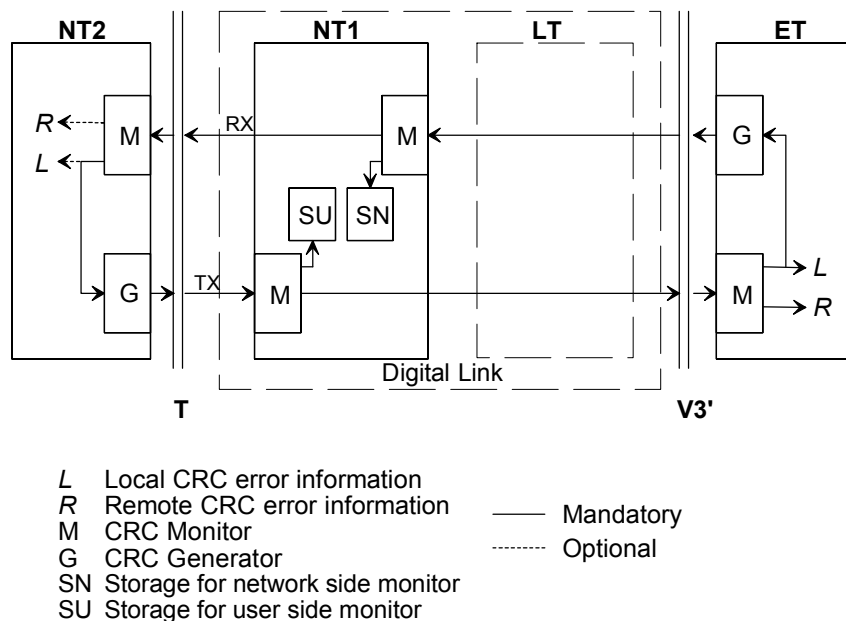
NT2

NT1

LT

ET

R

L

M

RX

M

G

SU

SN

G

TX

M

L

M

R

Digital Link

T

V3'

*L* Local CRC error information
*R* Remote CRC error information
M CRC Monitor
G CRC Generator
SN Storage for network side monitor
SU Storage for user side monitor

Mandatory

Optional